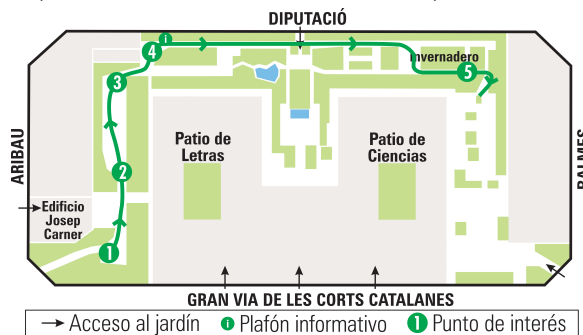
DIPUTACIÓ

ARIBAU

BALMES

Patio de Letras

Patio de Ciencias

Invernadero

Edificio Josep Carner

1
2
3
4
5
i

GRAN VIA DE LES CORTS CATALANES

Acceso al jardín   i Plafón informativo   1 Punto de interés